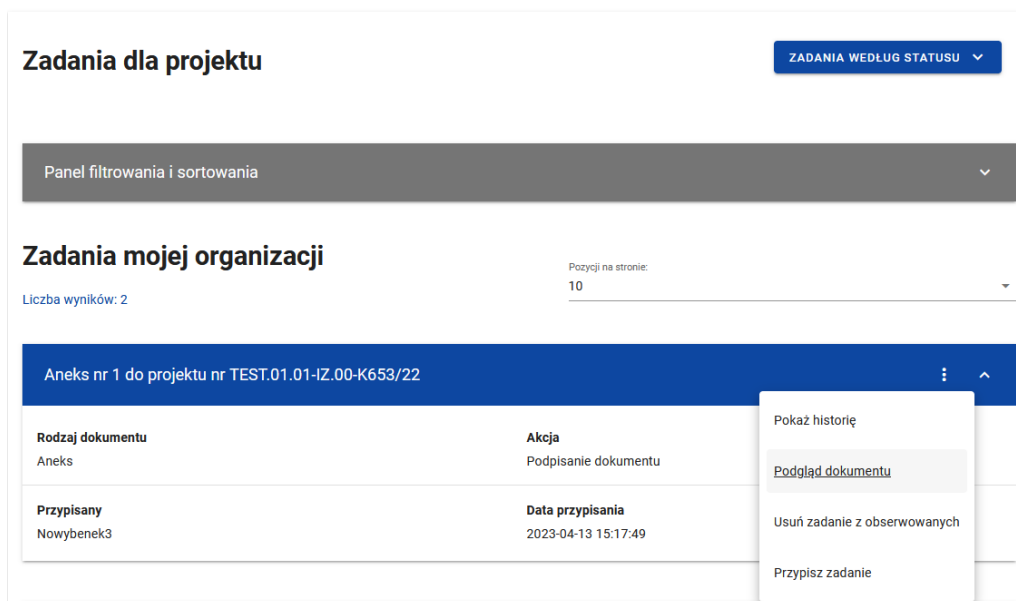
Zadania dla projektu

ZADANIA WEDŁUG STATUSU

Panel filtrowania i sortowania

Zadania mojej organizacji

Liczba wyników: 2

Pozycji na stronie:
10

Aneks nr 1 do projektu nr TEST.01.01-IZ.00-K653/22

Rodzaj dokumentu
Aneks

Akcja
Podpisanie dokumentu

Przypisany
Nowybenek3

Data przypisania
2023-04-13 15:17:49

Pokaż historię

Podgląd dokumentu

Usuń zadanie z obserwowanych

Przypisz zadanie